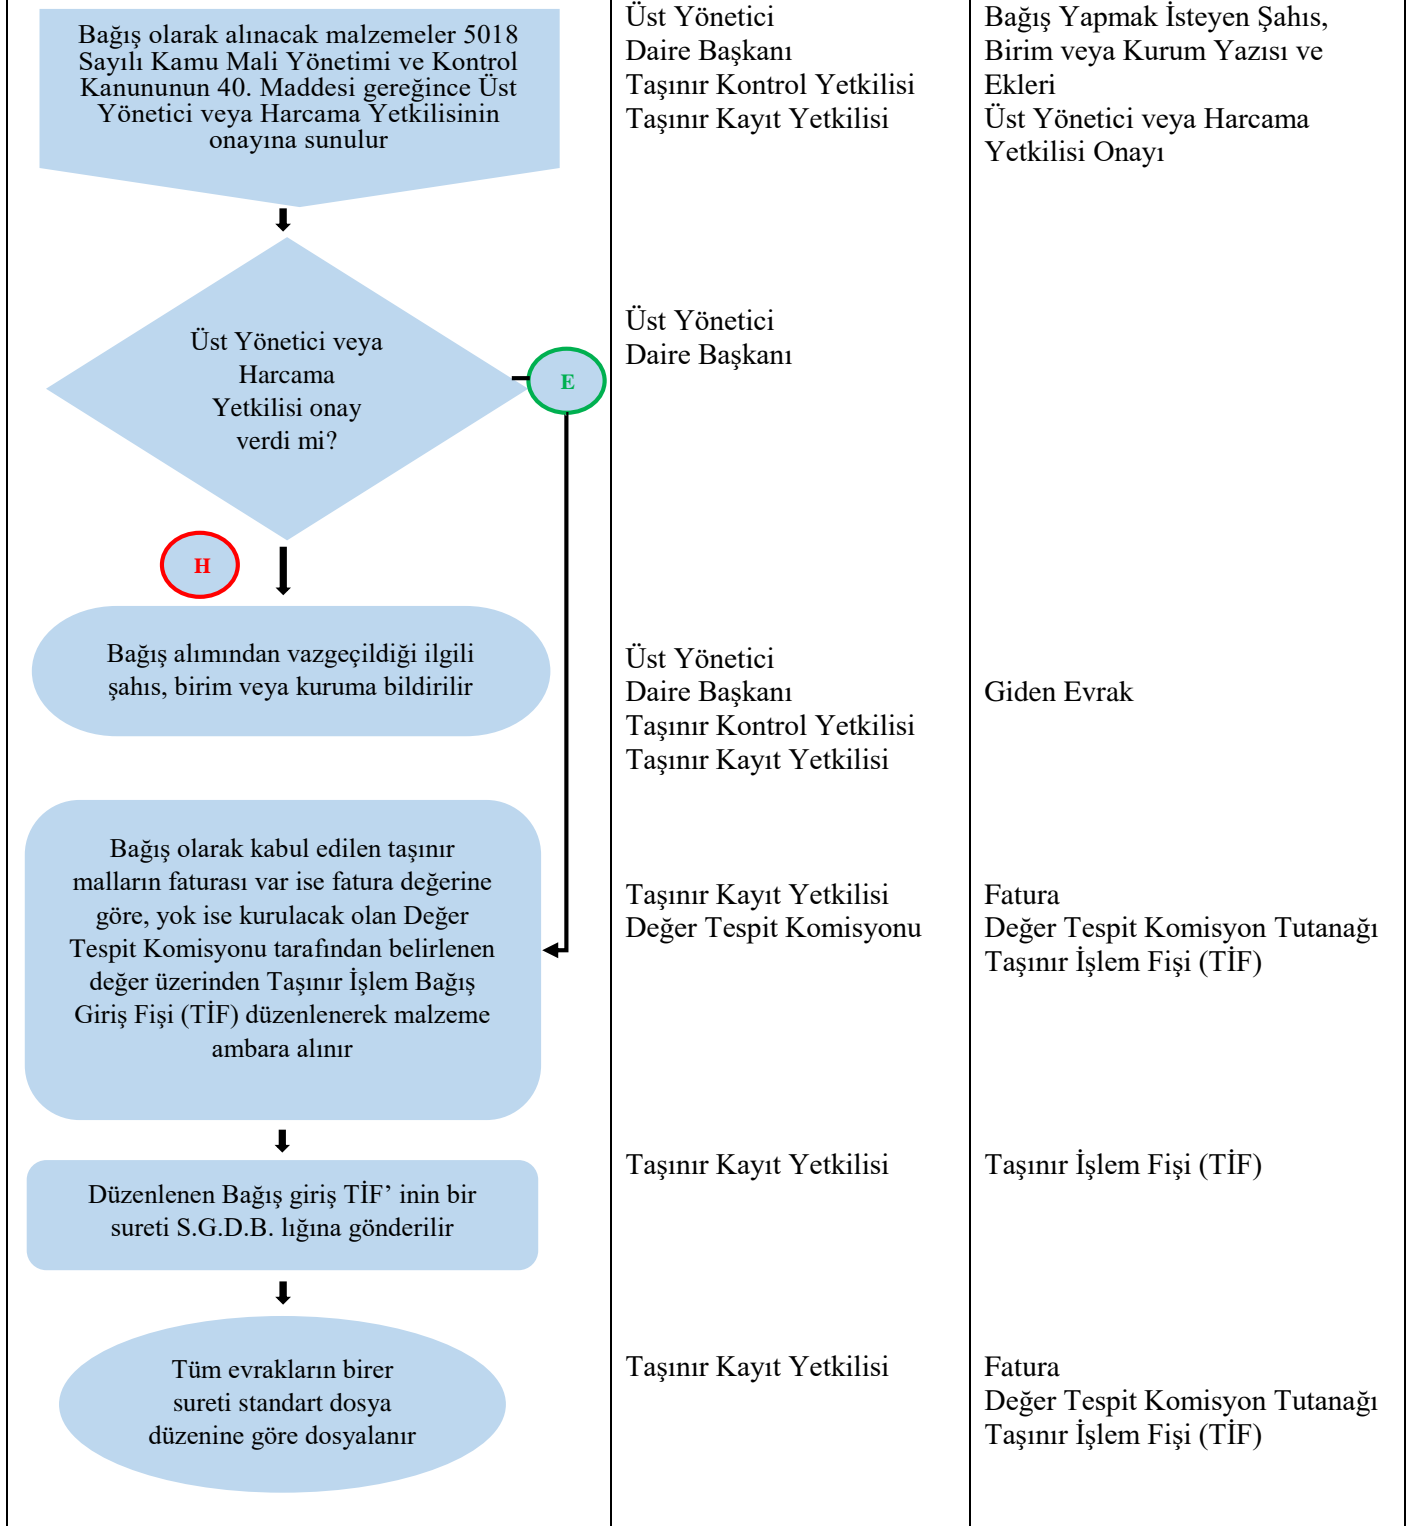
Bağış olarak alınacak malzemeler 5018 Sayılı Kamu Mali Yönetimi ve Kontrol Kanununun 40. Maddesi gereğince Üst Yönetici veya Harcama Yetkilisinin onayına sunulur

Üst Yönetici
Daire Başkanı
Taşınır Kontrol Yetkilisi
Taşınır Kayıt Yetkilisi

Bağış Yapmak İsteyen Şahıs, Birim veya Kurum Yazısı ve Ekleri
Üst Yönetici veya Harcama Yetkilisi Onayı

Üst Yönetici veya Harcama Yetkilisi onay verdi mi?

E

Üst Yönetici
Daire Başkanı

H

Bağış alımından vazgeçildiği ilgili şahıs, birim veya kuruma bildirilir

Üst Yönetici
Daire Başkanı
Taşınır Kontrol Yetkilisi
Taşınır Kayıt Yetkilisi

Giden Evrak

Bağış olarak kabul edilen taşınır malların faturası var ise fatura değerine göre, yok ise kurulacak olan Değer Tespit Komisyonu tarafından belirlenen değer üzerinden Taşınır İşlem Bağış Giriş Fişi (TİF) düzenlenerek malzeme ambara alınır

Taşınır Kayıt Yetkilisi
Değer Tespit Komisyonu

Fatura
Değer Tespit Komisyon Tutanağı
Taşınır İşlem Fişi (TİF)

Düzenlenen Bağış giriş TİF' inin bir sureti S.G.D.B. lığına gönderilir

Taşınır Kayıt Yetkilisi

Taşınır İşlem Fişi (TİF)

Tüm evrakların birer sureti standart dosya düzenine göre dosyalanır

Taşınır Kayıt Yetkilisi

Fatura
Değer Tespit Komisyon Tutanağı
Taşınır İşlem Fişi (TİF)